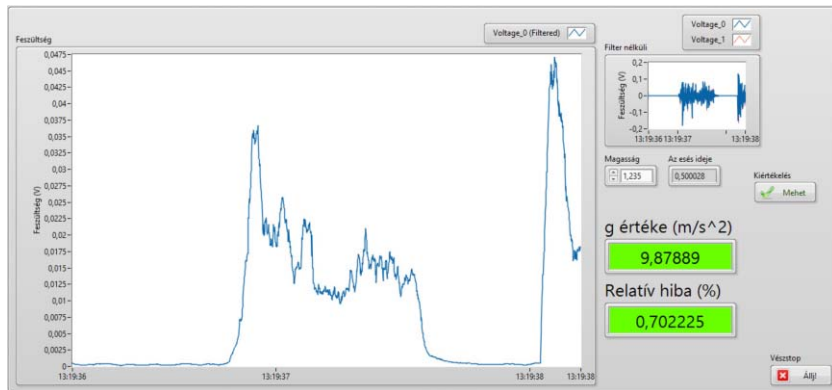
Feszültség

Voltage_0 (Filtered)

Feszültség (V)

0,0475
0,045
0,0425
0,04
0,0375
0,035
0,0325
0,03
0,0275
0,025
0,0225
0,02
0,0175
0,015
0,0125
0,01
0,0075
0,005
0,0025
0

13:19:36
13:19:37
13:19:38
13:19:38

Voltage_0
Voltage_1

Filter nélküli

Feszültség (V)

0,2
0,1
0
-0,1
-0,2

13:19:36
13:19:37
13:19:38

Magasság
1,235

Az esés ideje
0,500028

Kiértékelés
Mehet

g értéke (m/s^2)
9,87889

Relatív hiba (%)
0,702225

Vészstop
Állj!